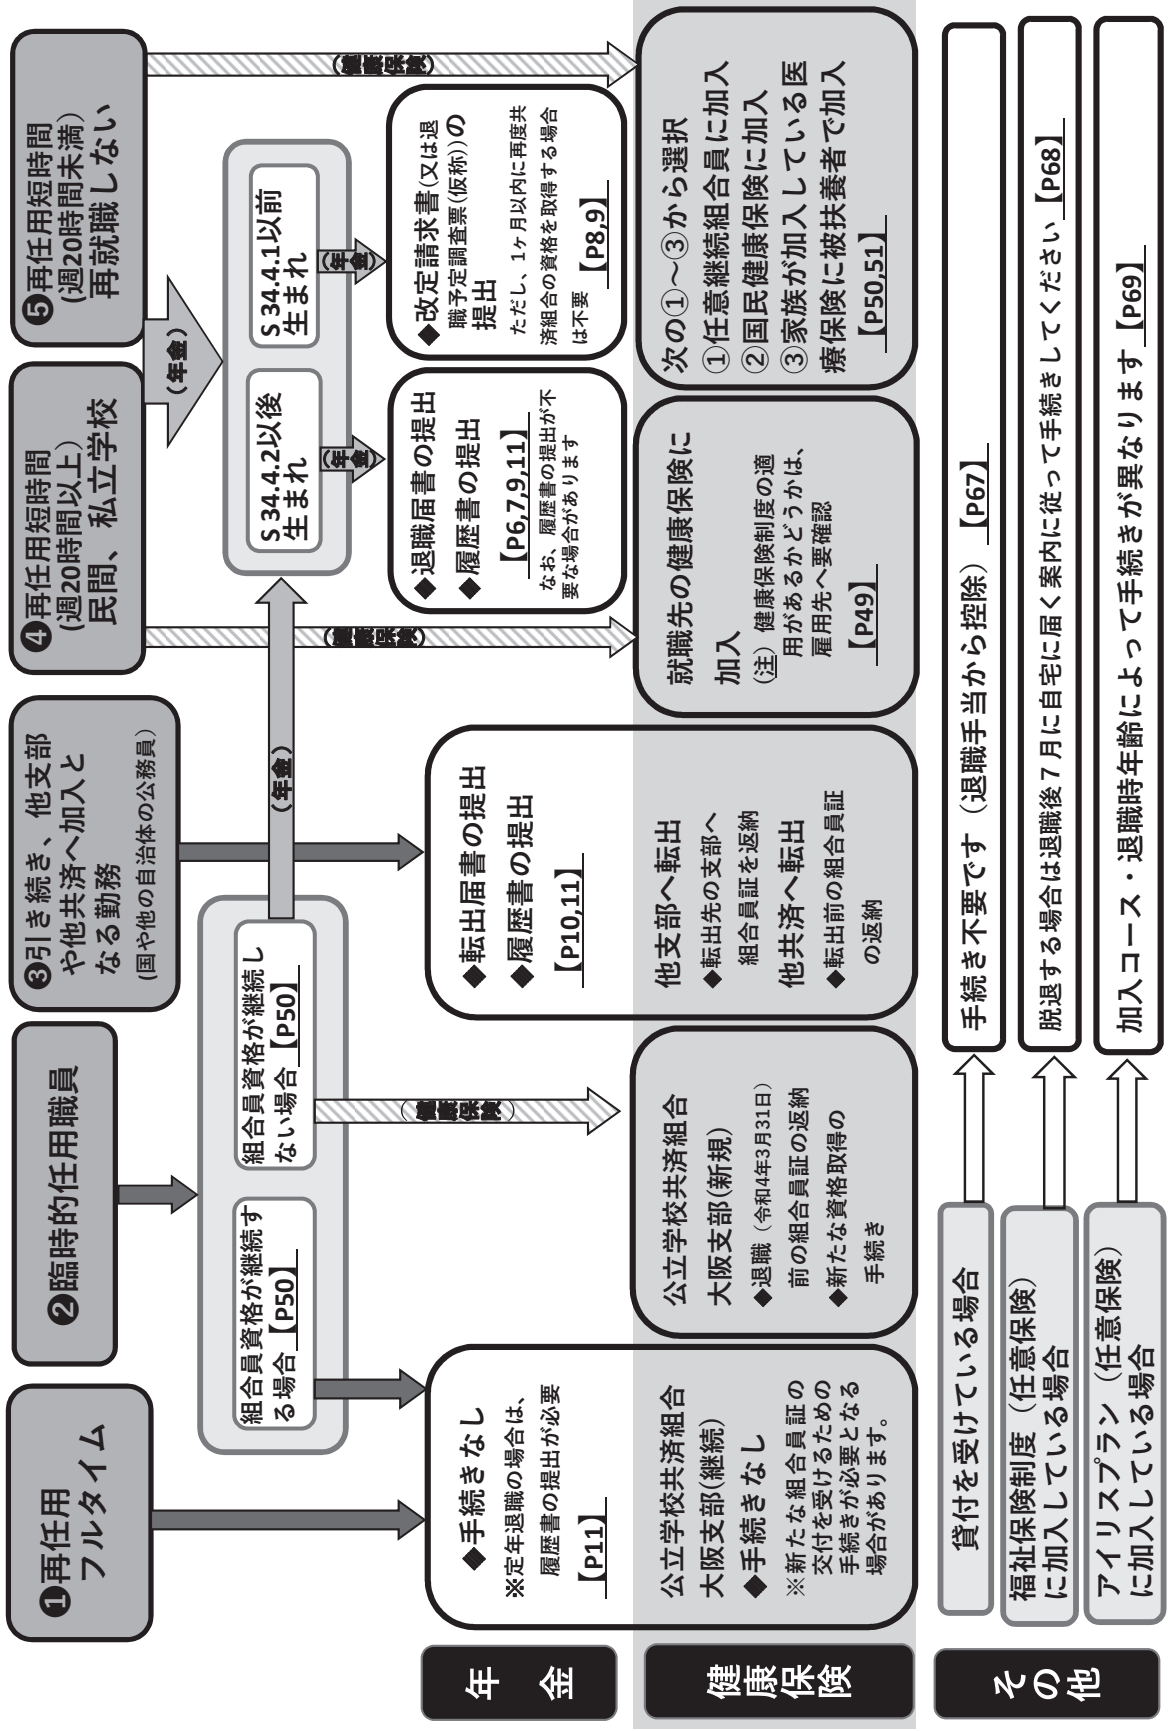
❶再任用
フルタイム

❷臨時的任用職員

❸引き続き、他支部や他共済へ加入となる勤務
(国や他の自治体の公務員)

❹再任用短時間
(週20時間以上)
民間、私立学校

❺再任用短時間
(週20時間未満)
再就職しない

(年金)

(健康保険)

組合員資格が継続する場合【P50】

組合員資格が継続しない場合【P50】

(年金)

S 34.4.2以後生まれ

S 34.4.1以前生まれ

(年金)

(年金)

(健康保険)

(健康保険)

年金

◆手続きなし
※定年退職の場合は、履歴書の提出が必要
【P11】

◆転出届書の提出
◆履歴書の提出
【P10,11】

◆退職届書の提出
◆履歴書の提出
【P6,7,9,11】
なお、履歴書の提出が不要な場合があります

◆改定請求書(又は退職予定調査票(仮称))の提出
ただし、1ヶ月以内に再度共済組合の資格を取得する場合は不要
【P8,9】

健康保険

公立学校共済組合
大阪支部(継続)
◆手続きなし
※新たな組合員証の交付を受けるための手続きが必要となる場合があります。

公立学校共済組合
大阪支部(新規)
◆退職(令和4年3月31日)前の組合員証の返納
◆新たな資格取得の手続き

他支部へ転出
◆転出先の支部へ組合員証を返納
他共済へ転出
◆転出前の組合員証の返納

就職先の健康保険に加入
(注)健康保険制度の適用があるかどうかは、雇用先へ要確認
【P49】

次の①~③から選択
①任意継続組合員に加入
②国民健康保険に加入
③家族が加入している医療保険に被扶養者で加入
【P50,51】

その他

貸付を受けている場合

福祉保険制度(任意保険)に加入している場合

アイリスプラン(任意保険)に加入している場合

手続き不要です(退職手当から控除)【P67】

脱退する場合は退職後7月に自宅に届く案内に従って手続きをしてください【P68】

加入コース・退職時年齢によって手続きが異なります【P69】